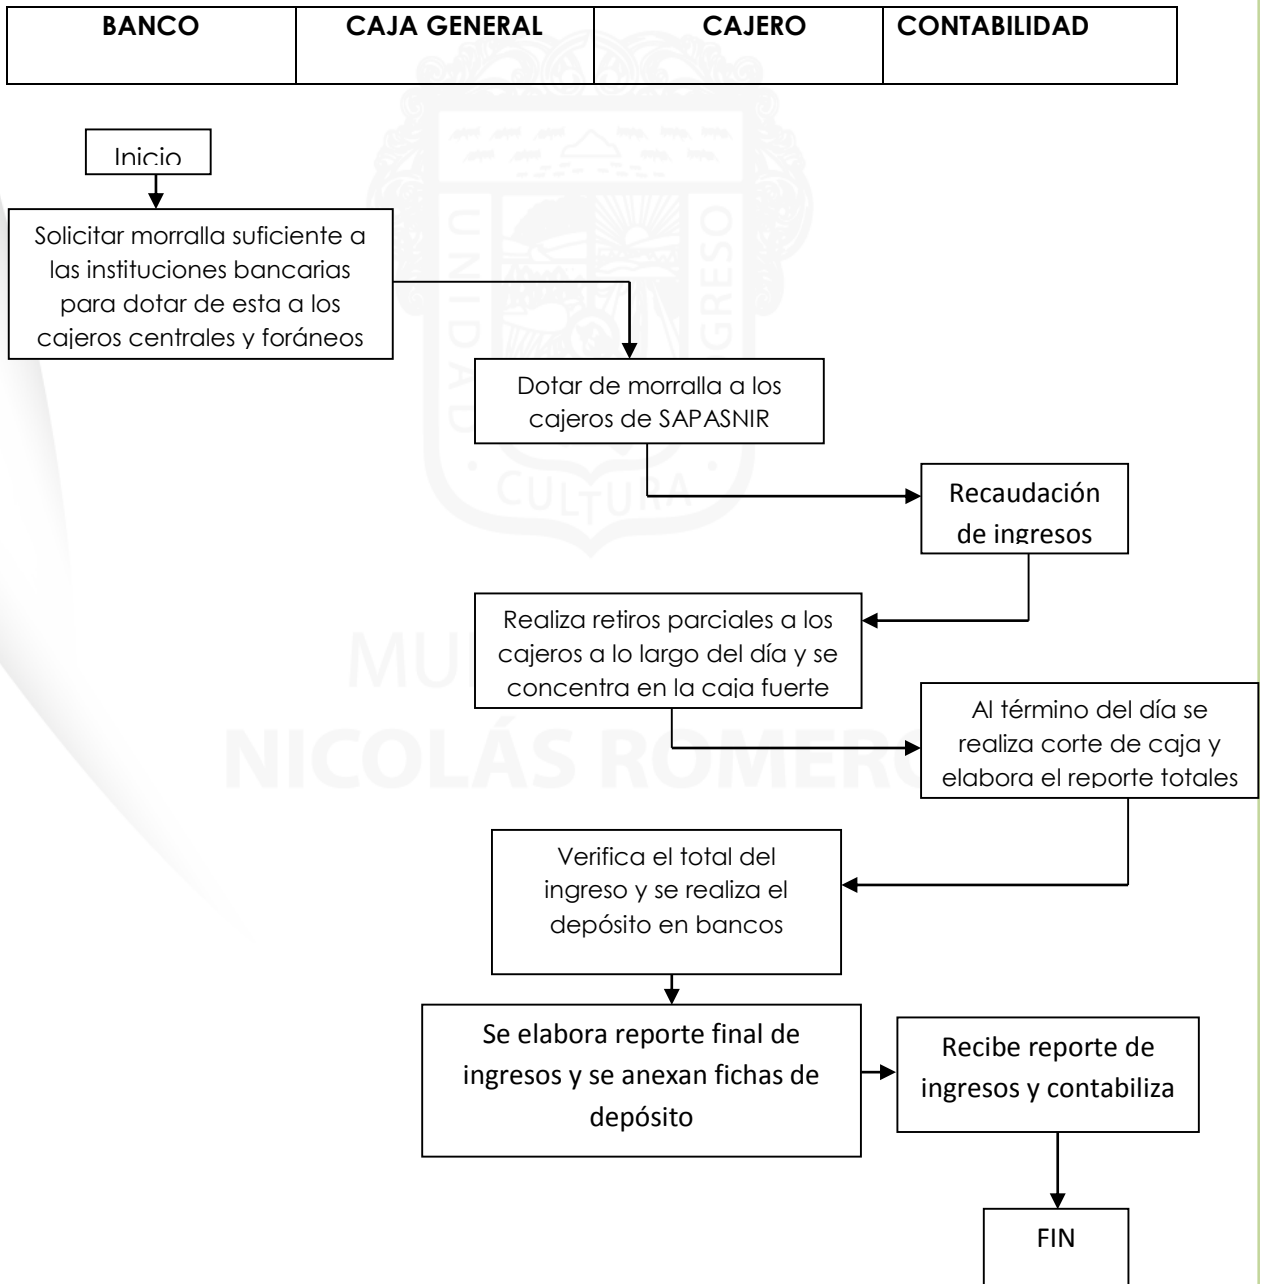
| BANCO | CAJA GENERAL | CAJERO | CONTABILIDAD |
|---|---|---|---|

Inicio

Solicitar morralla suficiente a las instituciones bancarias para dotar de esta a los cajeros centrales y foráneos

Dotar de morralla a los cajeros de SAPASNIR

Recaudación de ingresos

Realiza retiros parciales a los cajeros a lo largo del día y se concentra en la caja fuerte

Al término del día se realiza corte de caja y elabora el reporte totales

Verifica el total del ingreso y se realiza el depósito en bancos

Se elabora reporte final de ingresos y se anexan fichas de depósito

Recibe reporte de ingresos y contabiliza

FIN

UNIDAD CULTURA PROGRESO

MUNICIPIO NICOLÁS ROMERO